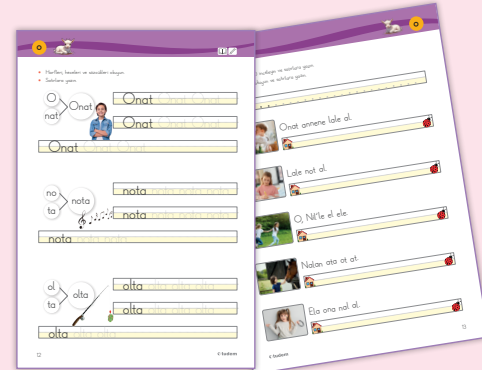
O

• Harfleri, heceleri ve sözcükleri okuyun.
• Satırlara yazın.

O
nat
Onat

Onat Onat Onat
Onat Onat Onat
Onat Onat Onat

no
ta
nota

nota nota nota nota
nota nota nota nota
nota nota nota

ol
ta
olta

olta olta olta olta
olta olta olta olta
olta olta olta

12

O

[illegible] okuyun ve satırlara yazın.
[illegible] okuyun ve satırlara yazın.

Onat annene lale al.

Lale not al.

O, Nil'le el ele.

Nalan ata ot at.

Ela ona nal al.

13